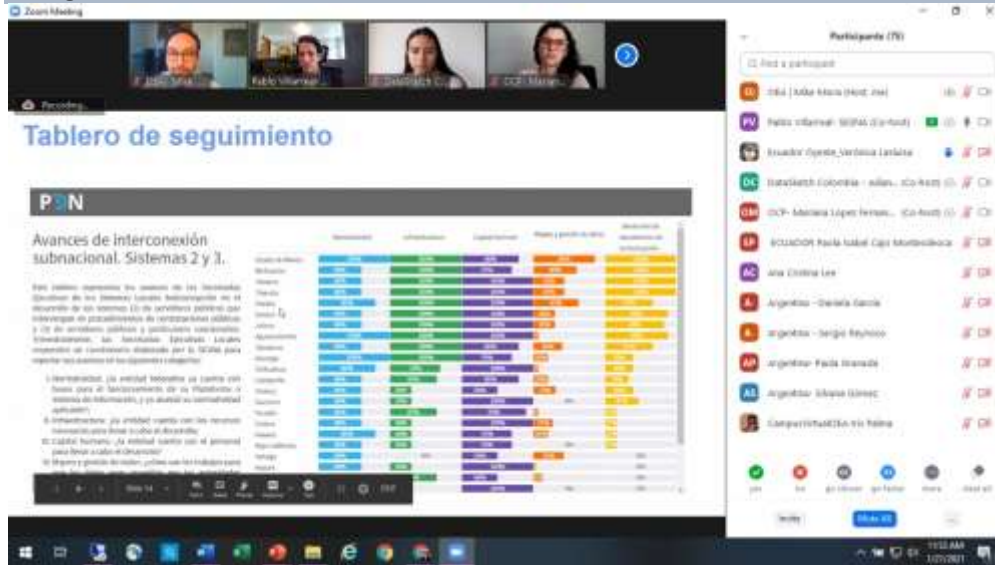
Zoom Meeting

Pablo Villarreal

Recording...

Tablero de seguimiento

PDN

Avances de interconexión subnacional. Sistemas 2 y 3.

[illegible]

Participants (79)

Find a participant

Mike Maria (Host, me)

Pablo Villarreal- SESNA (Co-host)

Ecuador Oyente_Verónica Leiana

DataSketch Colombia - Julian... (Co-host)

OCP- Mariana Lopez Fernan... (Co-host)

ECUADOR Paola Isabel Cajo Montesdeoca

Ana Cristina Lee

Argentina - Daniela García

Argentina - Sergio Reynoso

Argentina- Paola Granada

Argentina- Silvana Gómez

CompusoVisualiDo Iris Palma

yes

no

go slower

go faster

more

clear all

Invite

Mute All

...